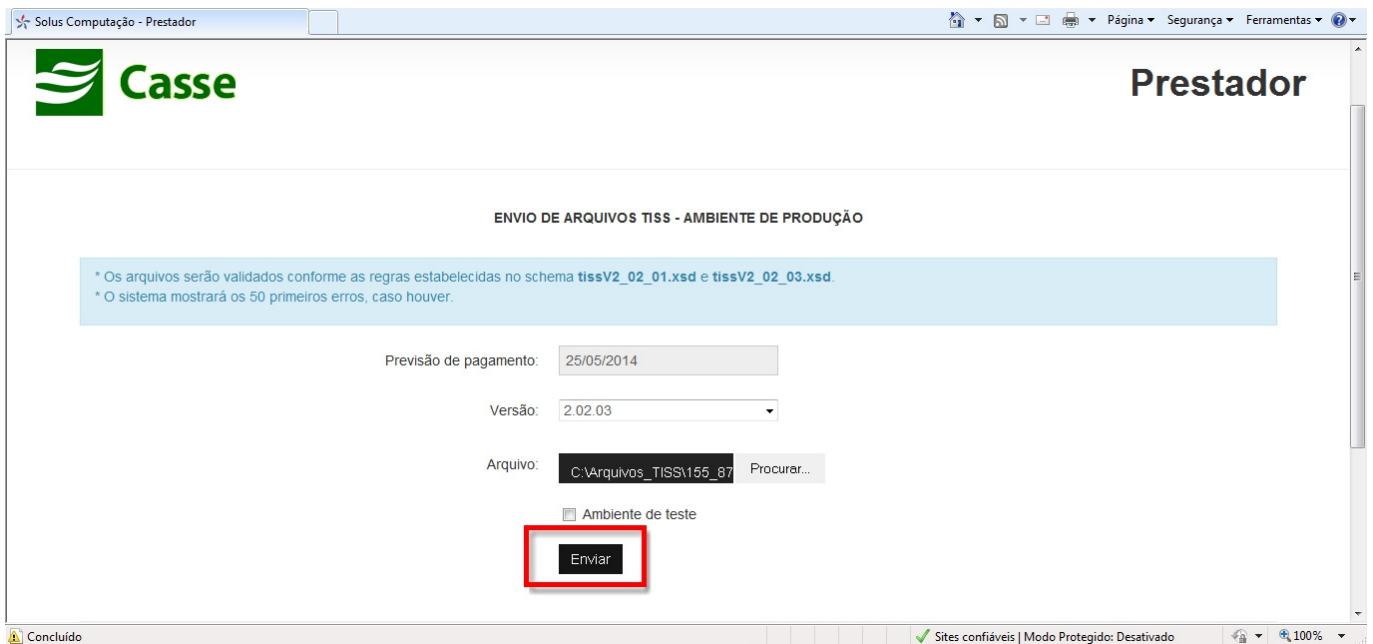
Solus Computação - Prestador

Página ▾ Segurança ▾ Ferramentas ▾

Casse

Prestador

ENVIO DE ARQUIVOS TISS - AMBIENTE DE PRODUÇÃO

* Os arquivos serão validados conforme as regras estabelecidas no schema **tissV2_02_01.xsd** e **tissV2_02_03.xsd**.
* O sistema mostrará os 50 primeiros erros, caso houver.

Previsão de pagamento: 25/05/2014

Versão: 2.02.03

Arquivo: C:\Arquivos_TISS\155_87 Procurar...

Ambiente de teste

Enviar

Concluído

Sites confiáveis | Modo Protegido: Desativado

100%